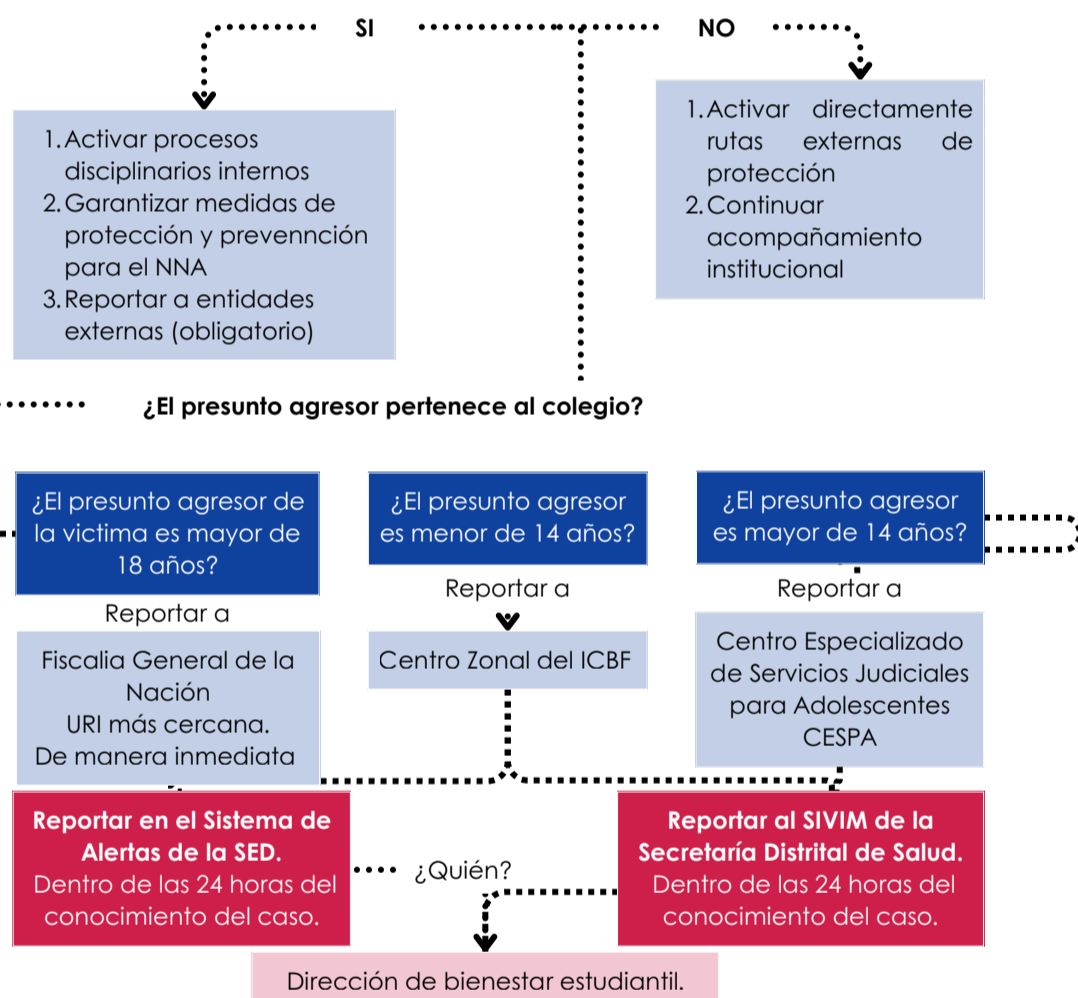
SI

NO

1. Activar procesos disciplinarios internos
2. Garantizar medidas de protección y prevennción para el NNA
3. Reportar a entidades externas (obligatorio)

1. Activar directamente rutas externas de protección
2. Continuar acompañamiento institucional

¿El presunto agresor pertenece al colegio?

¿El presunto agresor de la victima es mayor de 18 años?

Reportar a

Fiscalia General de la Nación
URI más cercana.
De manera inmediata

¿El presunto agresor es menor de 14 años?

Reportar a

Centro Zonal del ICBF

¿El presunto agresor es mayor de 14 años?

Reportar a

Centro Especializado de Servicios Judiciales para Adolescentes CESPA

Reportar en el Sistema de Alertas de la SED.
Dentro de las 24 horas del conocimiento del caso.

¿Quién?

Reportar al SIVIM de la Secretaría Distrital de Salud.
Dentro de las 24 horas del conocimiento del caso.

Dirección de bienestar estudiantil.